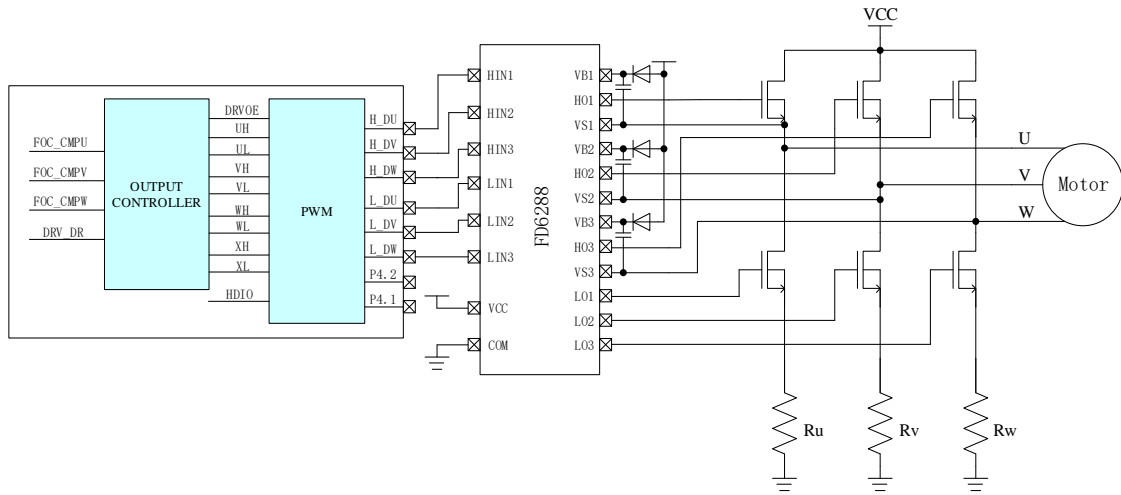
VCC

FOC_CMPU
FOC_CMPV
FOC_CMPW
DRV_DR

OUTPUT CONTROLLER

DRVOE
UH
UL
VH
VL
WH
WL
XH
XL
HDIO

PWM

H_DU
H_DV
H_DW
L_DU
L_DV
L_DW
P4.2
P4.1

HIN1
HIN2
HIN3
LIN1
LIN2
LIN3
VCC
COM

FD6288

VB1
HO1
VS1
VB2
HO2
VS2
VB3
HO3
VS3
LO1
LO2
LO3

U
V
W
Motor

Ru
Rv
Rw